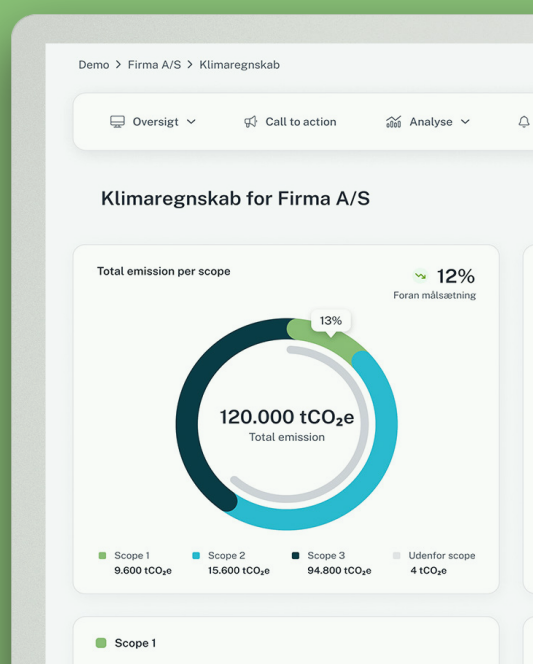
Demo > Firma A/S > Klimaregnskab

Oversigt

Call to action

Analyse

Klimaregnskab for Firma A/S

Total emission per scope

12%

Foran målsætning

13%

120.000 $tCO_2e$

Total emission

Scope 1
9.600 $tCO_2e$

Scope 2
15.600 $tCO_2e$

Scope 3
94.800 $tCO_2e$

Udenfor scope
4 $tCO_2e$

Scope 1